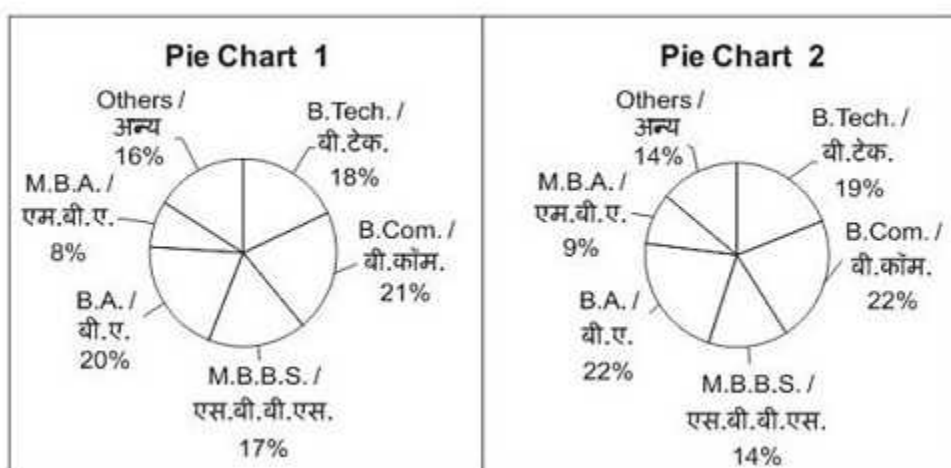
Pie Chart 1

Others / अन्य 16%

B.Tech. / बी.टेक. 18%

M.B.A. / एम.बी.ए. 8%

B.Com. / बी.कॉम. 21%

B.A. / बी.ए. 20%

M.B.B.S. / एस.बी.बी.एस. 17%

Pie Chart 2

Others / अन्य 14%

B.Tech. / बी.टेक. 19%

M.B.A. / एम.बी.ए. 9%

B.Com. / बी.कॉम. 22%

B.A. / बी.ए. 22%

M.B.B.S. / एस.बी.बी.एस. 14%